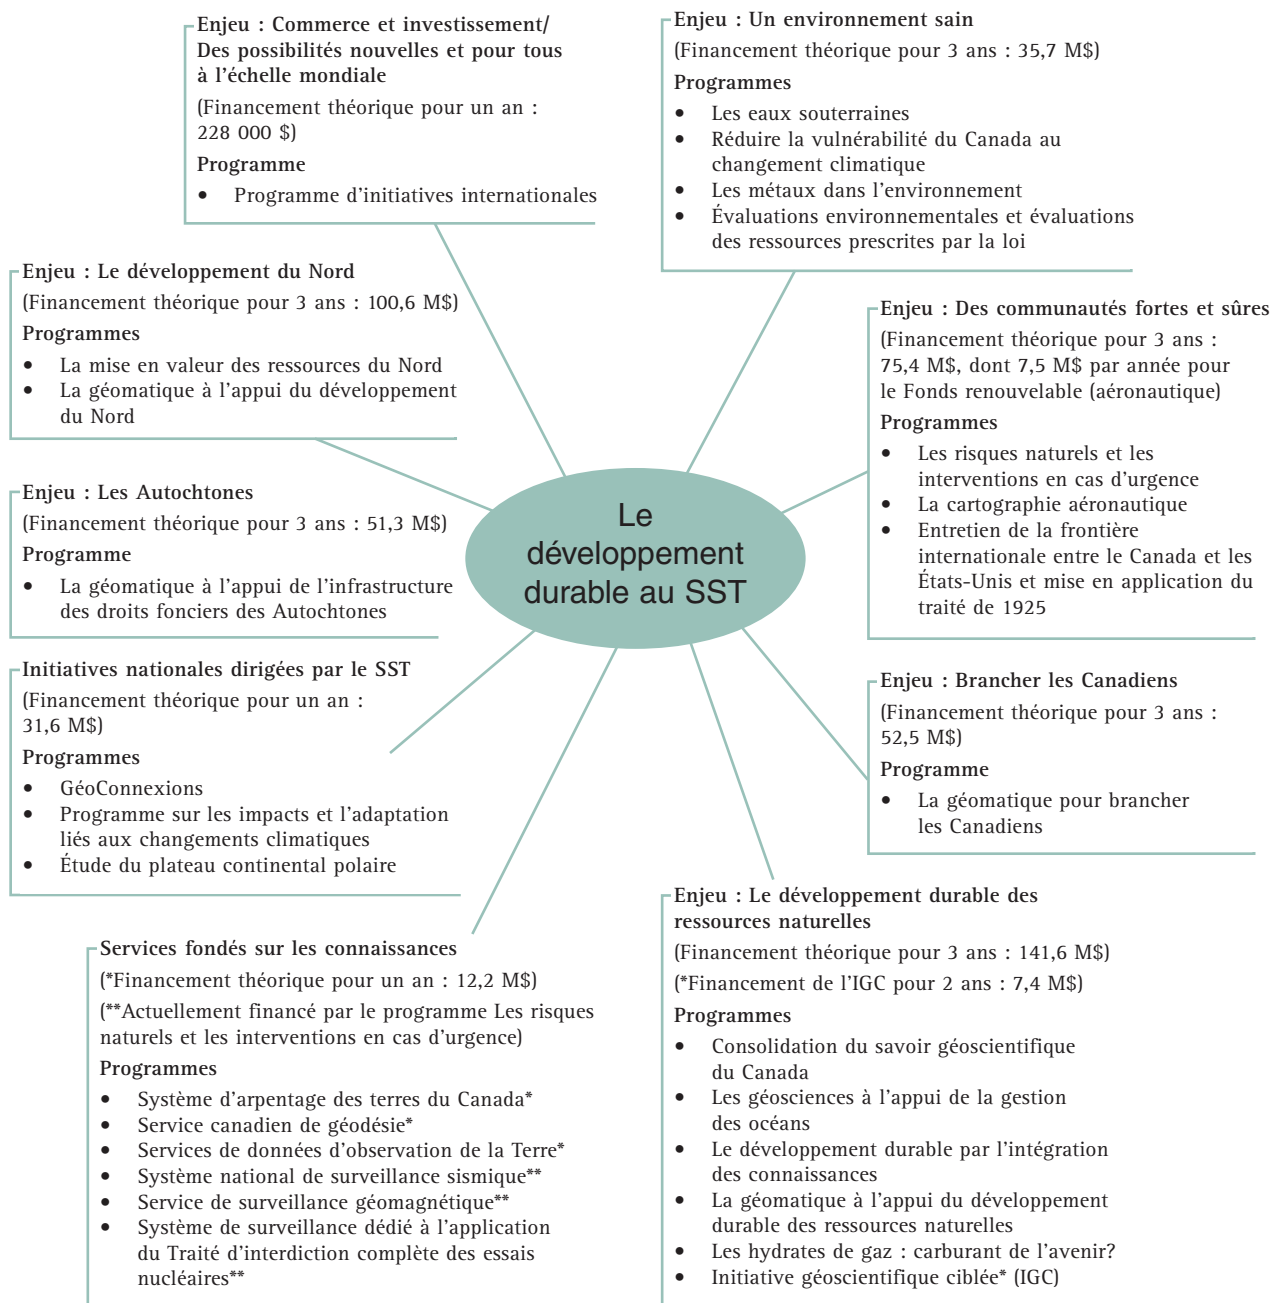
Enjeu : Commerce et investissement/ Des possibilités nouvelles et pour tous à l'échelle mondiale
(Financement théorique pour un an : 228 000 $)
Programme
• Programme d'initiatives internationales

Enjeu : Un environnement sain
(Financement théorique pour 3 ans : 35,7 M$)
Programmes
• Les eaux souterraines
• Réduire la vulnérabilité du Canada au changement climatique
• Les métaux dans l'environnement
• Évaluations environnementales et évaluations des ressources prescrites par la loi

Enjeu : Le développement du Nord
(Financement théorique pour 3 ans : 100,6 M$)
Programmes
• La mise en valeur des ressources du Nord
• La géomatique à l'appui du développement du Nord

Enjeu : Des communautés fortes et sûres
(Financement théorique pour 3 ans : 75,4 M$, dont 7,5 M$ par année pour le Fonds renouvelable (aéronautique)
Programmes
• Les risques naturels et les interventions en cas d'urgence
• La cartographie aéronautique
• Entretien de la frontière internationale entre le Canada et les États-Unis et mise en application du traité de 1925

Enjeu : Les Autochtones
(Financement théorique pour 3 ans : 51,3 M$)
Programme
• La géomatique à l'appui de l'infrastructure des droits fonciers des Autochtones

Le développement durable au SST

Initiatives nationales dirigées par le SST
(Financement théorique pour un an : 31,6 M$)
Programmes
• GéoConnexions
• Programme sur les impacts et l'adaptation liés aux changements climatiques
• Étude du plateau continental polaire

Enjeu : Brancher les Canadiens
(Financement théorique pour 3 ans : 52,5 M$)
Programme
• La géomatique pour brancher les Canadiens

Services fondés sur les connaissances
(*Financement théorique pour un an : 12,2 M$)
(**Actuellement financé par le programme Les risques naturels et les interventions en cas d'urgence)
Programmes
• Système d'arpentage des terres du Canada*
• Service canadien de géodésie*
• Services de données d'observation de la Terre*
• Système national de surveillance sismique**
• Service de surveillance géomagnétique**
• Système de surveillance dédié à l'application du Traité d'interdiction complète des essais nucléaires**

Enjeu : Le développement durable des ressources naturelles
(Financement théorique pour 3 ans : 141,6 M$)
(*Financement de l'IGC pour 2 ans : 7,4 M$)
Programmes
• Consolidation du savoir géoscientifique du Canada
• Les géosciences à l'appui de la gestion des océans
• Le développement durable par l'intégration des connaissances
• La géomatique à l'appui du développement durable des ressources naturelles
• Les hydrates de gaz : carburant de l'avenir?
• Initiative géoscientifique ciblée* (IGC)